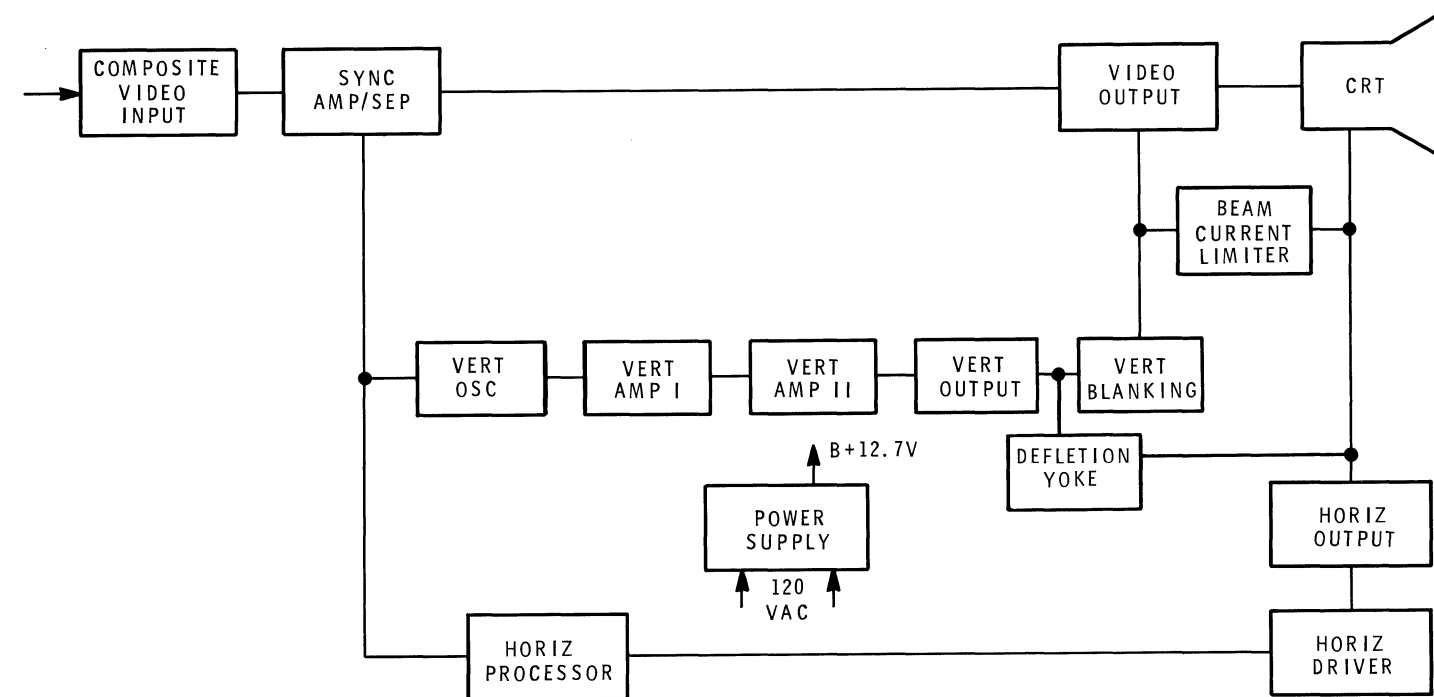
COMPOSITE VIDEO INPUT

SYNC AMP/SEP

VIDEO OUTPUT

CRT

BEAM CURRENT LIMITER

VERT OSC

VERT AMP I

VERT AMP II

VERT OUTPUT

VERT BLANKING

B+12.7V

DEFLETION YOKE

POWER SUPPLY

120 VAC

HORIZ OUTPUT

HORIZ PROCESSOR

HORIZ DRIVER